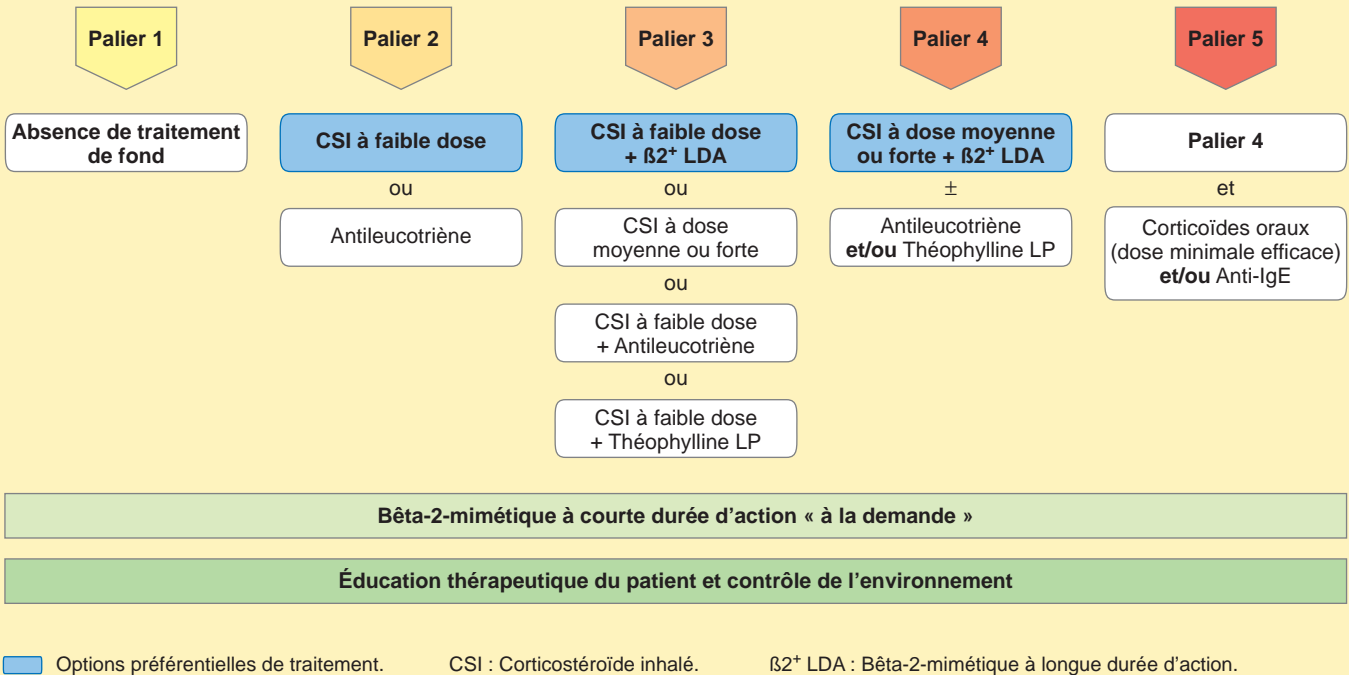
Palier 1

Absence de traitement de fond

Palier 2

CSI à faible dose

ou

Antileucotriène

Palier 3

CSI à faible dose + ß$2^+$ LDA

ou

CSI à dose moyenne ou forte

ou

CSI à faible dose + Antileucotriène

ou

CSI à faible dose + Théophylline LP

Palier 4

CSI à dose moyenne ou forte + ß$2^+$ LDA

±

Antileucotriène **et/ou** Théophylline LP

Palier 5

Palier 4

et

Corticoïdes oraux (dose minimale efficace) **et/ou** Anti-IgE

Bêta-2-mimétique à courte durée d'action « à la demande »

Éducation thérapeutique du patient et contrôle de l'environnement

Options préférentielles de traitement. CSI : Corticostéroïde inhalé. ß$2^+$ LDA : Bêta-2-mimétique à longue durée d'action.